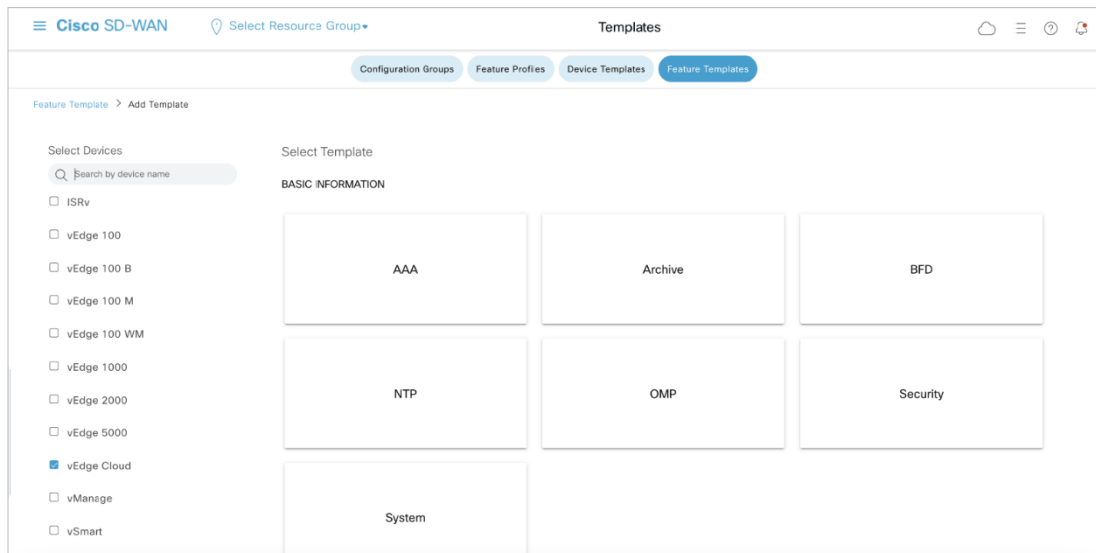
≡ Cisco SD-WAN Select Resource Group▾ Templates

Configuration Groups Feature Profiles Device Templates Feature Templates

Feature Template > Add Template

Select Devices

Search by device name

☐ ISRv
☐ vEdge 100
☐ vEdge 100 B
☐ vEdge 100 M
☐ vEdge 100 WM
☐ vEdge 1000
☐ vEdge 2000
☐ vEdge 5000
☑ vEdge Cloud
☐ vManage
☐ vSmart

Select Template

BASIC INFORMATION

| AAA | Archive | BFD |
|---|---|---|
| NTP | OMP | Security |
| System | | |